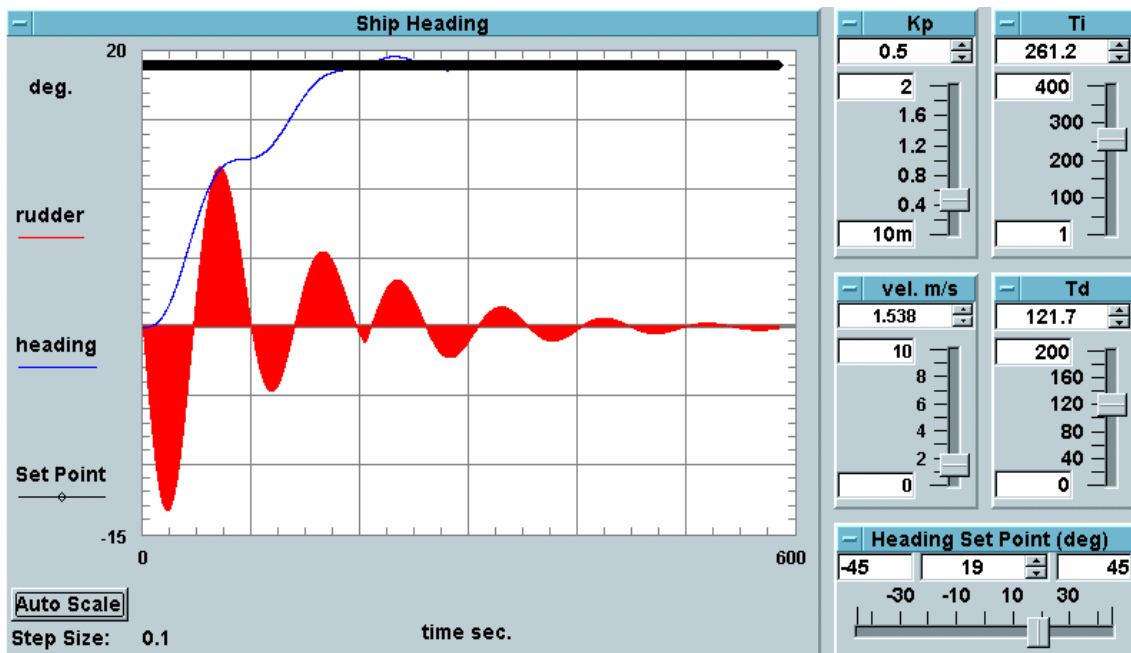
Ship Heading

20
deg.
rudder
heading
Set Point
-15
0
600
time sec.
Auto Scale
Step Size: 0.1

Kp
0.5
2
1.6
1.2
0.8
0.4
10m

Ti
261.2
400
300
200
100
1

vel. m/s
1.538
10
8
6
4
2
0

Td
121.7
200
160
120
80
40
0

Heading Set Point (deg)
-45
19
45
-30 -10 10 30